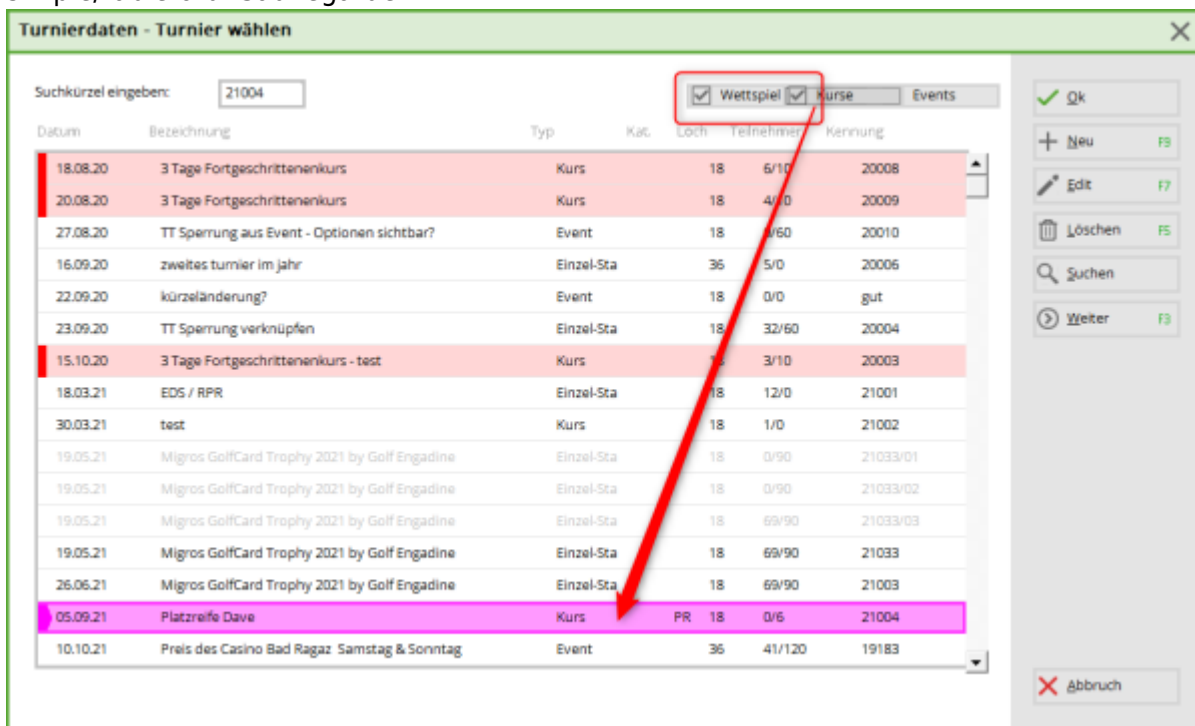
Turnierdaten - Turnier wählen

Suchkürzel eingeben: 21004

Wettspiel Kurse Events

| Datum | Bezeichnung | Typ | Kat. | Loch | Teilnehmer | Kennung |
|---|---|---|---|---|---|---|
| 18.08.20 | 3 Tage Fortgeschrittenenkurs | Kurs | | 18 | 6/10 | 20008 |
| 20.08.20 | 3 Tage Fortgeschrittenenkurs | Kurs | | 18 | 4/10 | 20009 |
| 27.08.20 | TT Sperrung aus Event - Optionen sichtbar? | Event | | 18 | 0/60 | 20010 |
| 16.09.20 | zweites turnier im jahr | Einzel-Sta | | 36 | 5/0 | 20006 |
| 22.09.20 | kürzeländerung? | Event | | 18 | 0/0 | gut |
| 23.09.20 | TT Sperrung verknüpfen | Einzel-Sta | | 18 | 32/60 | 20004 |
| 15.10.20 | 3 Tage Fortgeschrittenenkurs - test | Kurs | | 18 | 3/10 | 20003 |
| 18.03.21 | EDS / RPR | Einzel-Sta | | 18 | 12/0 | 21001 |
| 30.03.21 | test | Kurs | | 18 | 1/0 | 21002 |
| 19.05.21 | Migros GolfCard Trophy 2021 by Golf Engadine | Einzel-Sta | | 18 | 0/90 | 21033/01 |
| 19.05.21 | Migros GolfCard Trophy 2021 by Golf Engadine | Einzel-Sta | | 18 | 0/90 | 21033/02 |
| 19.05.21 | Migros GolfCard Trophy 2021 by Golf Engadine | Einzel-Sta | | 18 | 69/90 | 21033/03 |
| 19.05.21 | Migros GolfCard Trophy 2021 by Golf Engadine | Einzel-Sta | | 18 | 69/90 | 21033 |
| 26.06.21 | Migros GolfCard Trophy 2021 by Golf Engadine | Einzel-Sta | | 18 | 69/90 | 21003 |
| 05.09.21 | Platzreife Dave | Kurs | PR | 18 | 0/6 | 21004 |
| 10.10.21 | Preis des Casino Bad Ragaz Samstag & Sonntag | Event | | 36 | 41/120 | 19183 |

Ok
Neu F9
Edit F7
Löschen F5
Suchen
Weiter F3
Abbruch